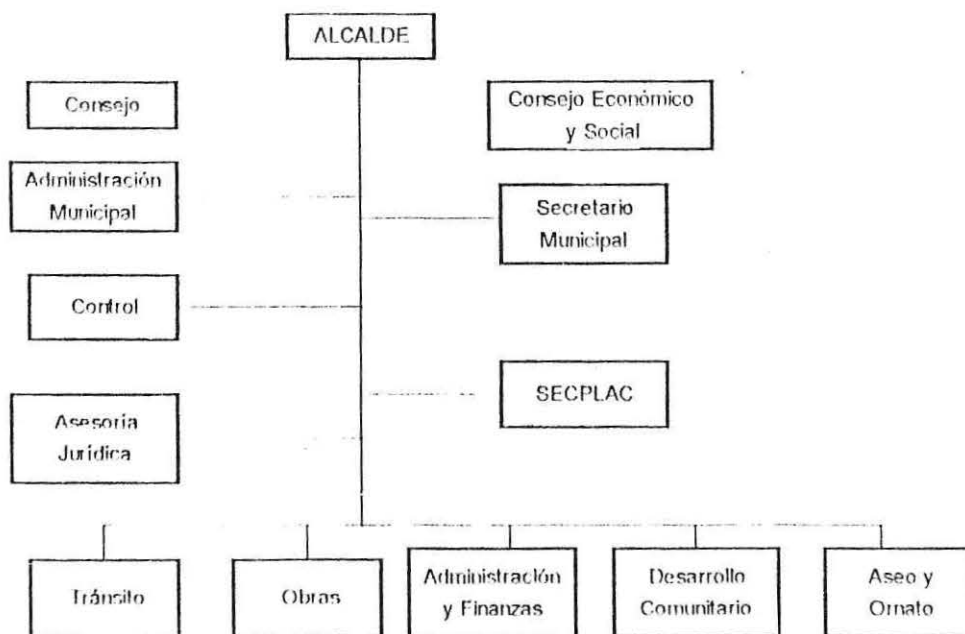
ALCALDE

Consejo

Consejo Económico y Social

Administración Municipal

Secretario Municipal

Control

SECPLAC

Asesoria Jurídica

Tránsito

Obras

Administración y Finanzas

Desarrollo Comunitario

Aseo y Ornato